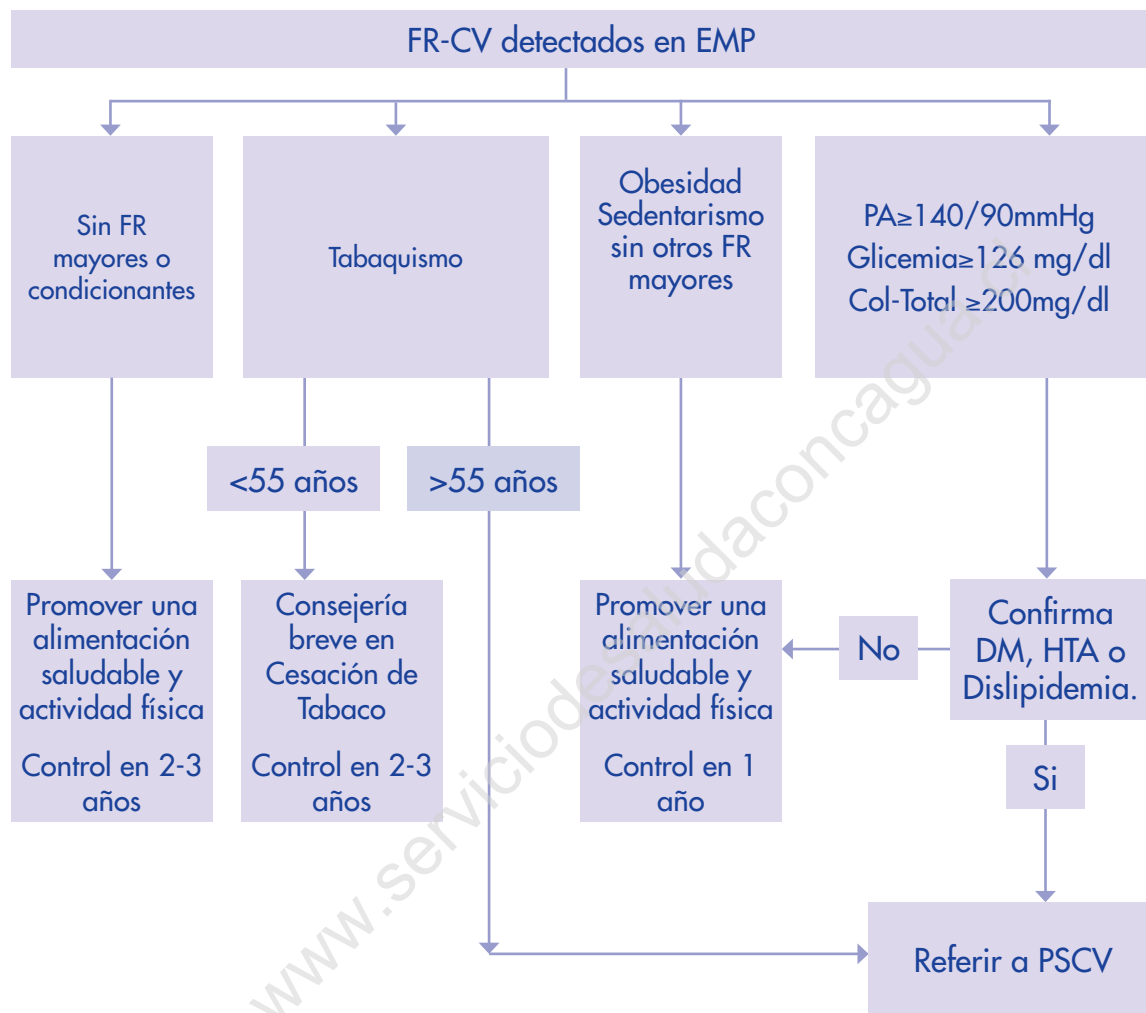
FR-CV detectados en EMP

Sin FR mayores o condicionantes

Tabaquismo

Obesidad Sedentarismo sin otros FR mayores

PA≥140/90mmHg Glicemia≥126 mg/dl Col-Total ≥200mg/dl

<55 años

>55 años

Promover una alimentación saludable y actividad física

Control en 2-3 años

Consejería breve en Cesación de Tabaco

Control en 2-3 años

Promover una alimentación saludable y actividad física

Control en 1 año

No

Confirma DM, HTA o Dislipidemia.

Si

Referir a PSCV

www.serviciodesaludaconcagua.cl